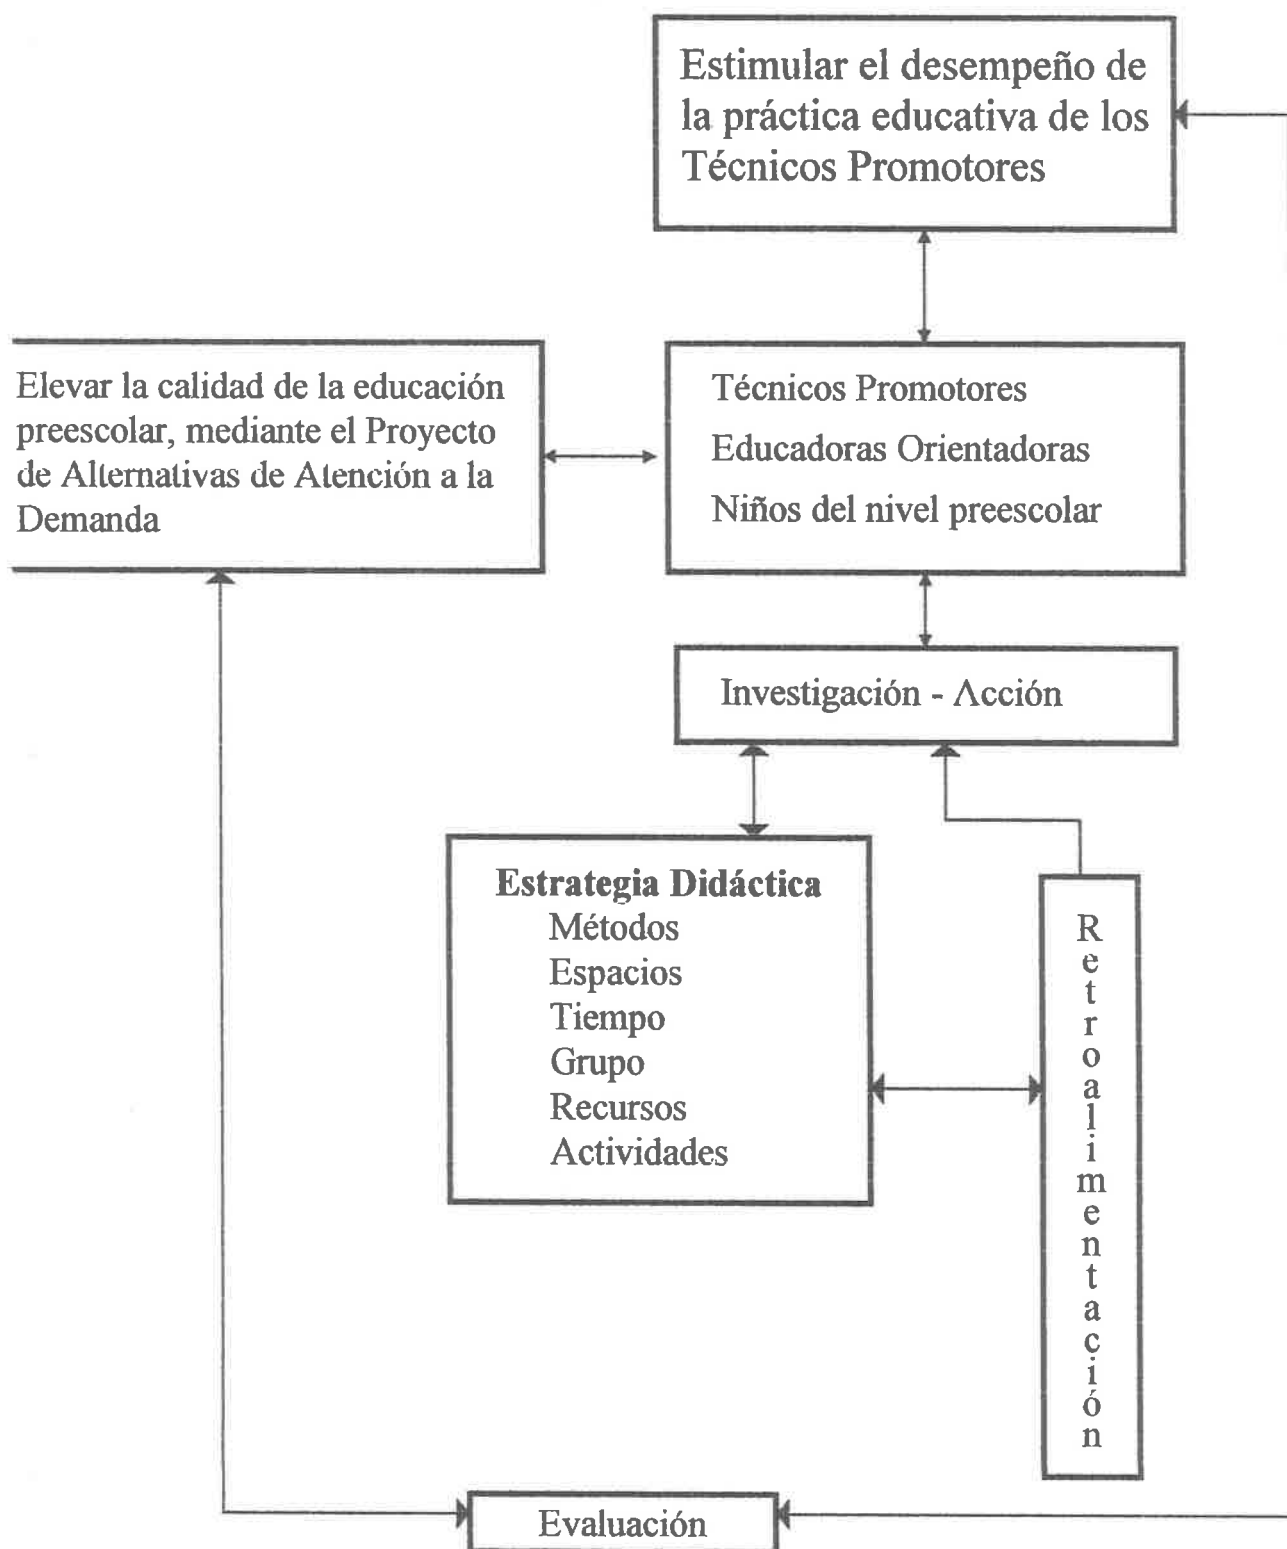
Estimular el desempeño de la práctica educativa de los Técnicos Promotores

Elevar la calidad de la educación preescolar, mediante el Proyecto de Alternativas de Atención a la Demanda

Técnicos Promotores
Educadoras Orientadoras
Niños del nivel preescolar

Investigación - Acción

Estrategia Didáctica
Métodos
Espacios
Tiempo
Grupo
Recursos
Actividades

Retroalimentación

Evaluación